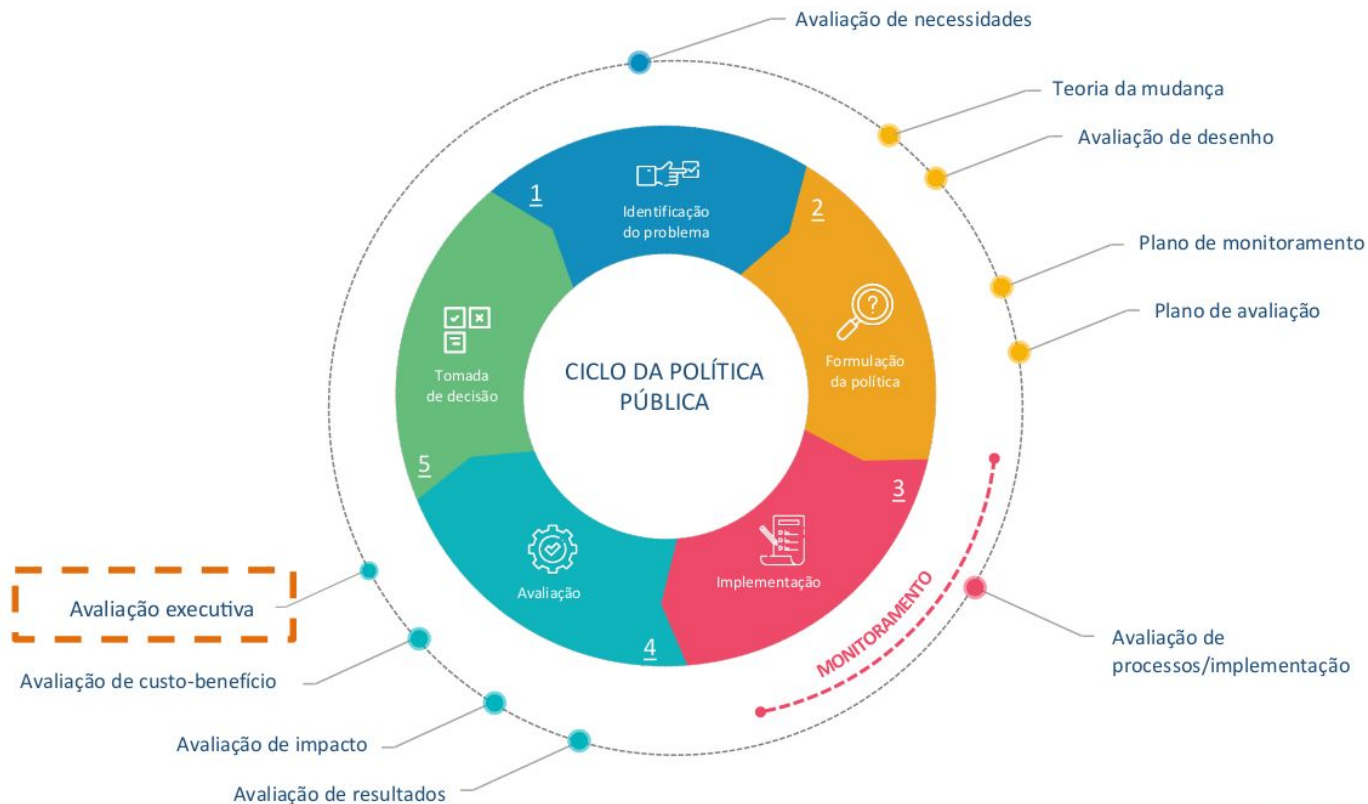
Avaliação de necessidades

Teoria da mudança

Avaliação de desenho

Plano de monitoramento

Plano de avaliação

1
Identificação do problema

2
Formulação da política

3
Implementação

4
Avaliação

5
Tomada de decisão

CICLO DA POLÍTICA PÚBLICA

MONITORAMENTO

Avaliação de processos/implementação

Avaliação executiva

Avaliação de custo-benefício

Avaliação de impacto

Avaliação de resultados